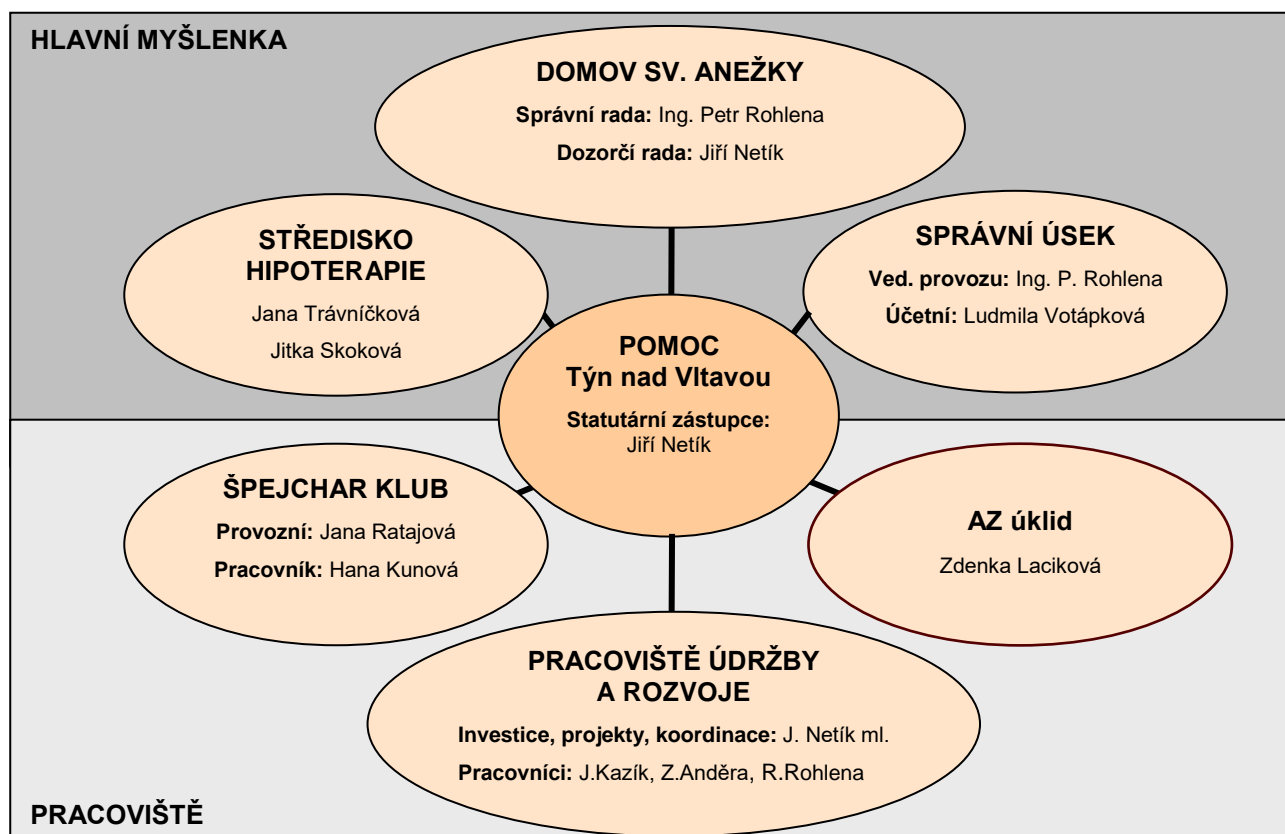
HLAVNÍ MYŠLENKA

DOMOV SV. ANEŽKY

**Správní rada:** Ing. Petr Rohlena

**Dozorčí rada:** Jiří Netík

STŘEDISKO HIPOTERAPIE

Jana Trávníčková

Jitka Skoková

SPRÁVNÍ ÚSEK

**Ved. provozu:** Ing. P. Rohlena

**Účetní:** Ludmila Votápková

POMOC Týn nad Vltavou

**Statutární zástupce:** Jiří Netík

ŠPEJCHAR KLUB

**Provozní:** Jana Ratajová

**Pracovník:** Hana Kunová

AZ úklid

Zdenka Laciková

PRACOVIŠTĚ ÚDRŽBY A ROZVOJE

**Investice, projekty, koordinace:** J. Netík ml.

**Pracovníci:** J.Kazík, Z.Anděra, R.Rohlena

PRACOVIŠTĚ